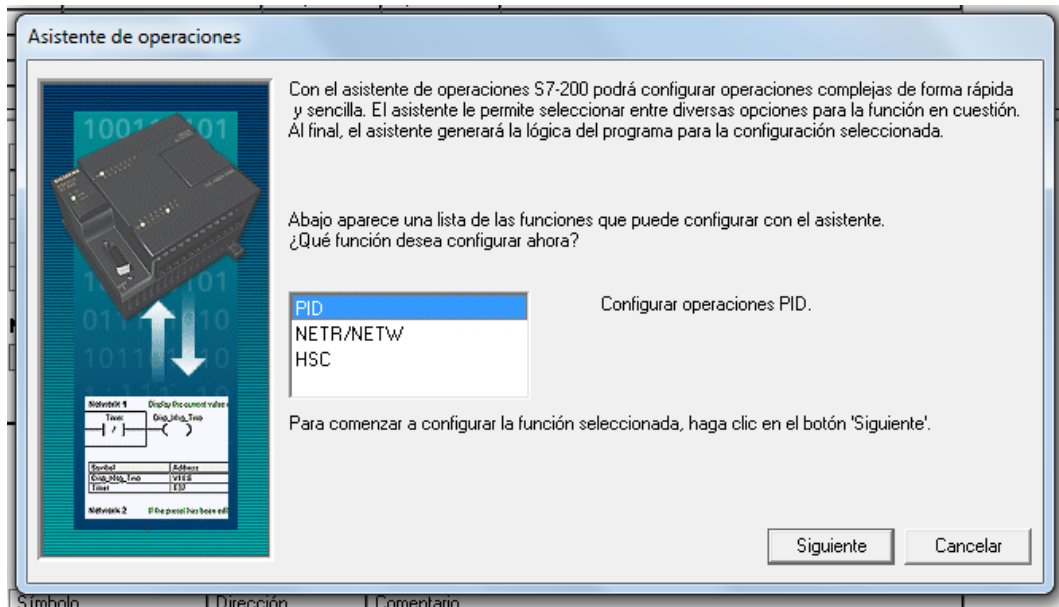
Asistente de operaciones

Con el asistente de operaciones S7-200 podrá configurar operaciones complejas de forma rápida y sencilla. El asistente le permite seleccionar entre diversas opciones para la función en cuestión. Al final, el asistente generará la lógica del programa para la configuración seleccionada.

Abajo aparece una lista de las funciones que puede configurar con el asistente. ¿Qué función desea configurar ahora?

PID
NETR/NETW
HSC

Configurar operaciones PID.

Para comenzar a configurar la función seleccionada, haga clic en el botón 'Siguiente'.

Siguiente
Cancelar

Network 1
Display the current value
Network 2

Símbolo
Dirección
Comentario